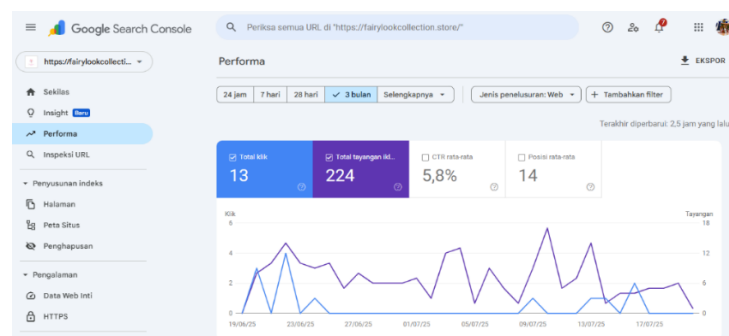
Google Search Console

Periksa semua URL di "https://fairylookcollection.store/"

https://fairylookcollecti...

Sekilas
Insight Baru
Performa
Inspeksi URL

Penyusunan indeks
Halaman
Peta Situs
Penghapusan

Pengalaman
Data Web Inti
HTTPS

Performa

EKSPOR

24 jam | 7 hari | 28 hari | ✓ 3 bulan | Selengkapnya

Jenis penelusuran: Web | + Tambahkan filter

Terakhir diperbarui: 2,5 jam yang lalu

| Total klik | Total tayangan ikl... | CTR rata-rata | Posisi rata-rata |
|---|---|---|---|
| 13 | 224 | 5,8% | 14 |

Klik
6
4
2
0

Tayangan
18
12
6
0

19/06/25 23/06/25 27/06/25 01/07/25 05/07/25 09/07/25 13/07/25 17/07/25